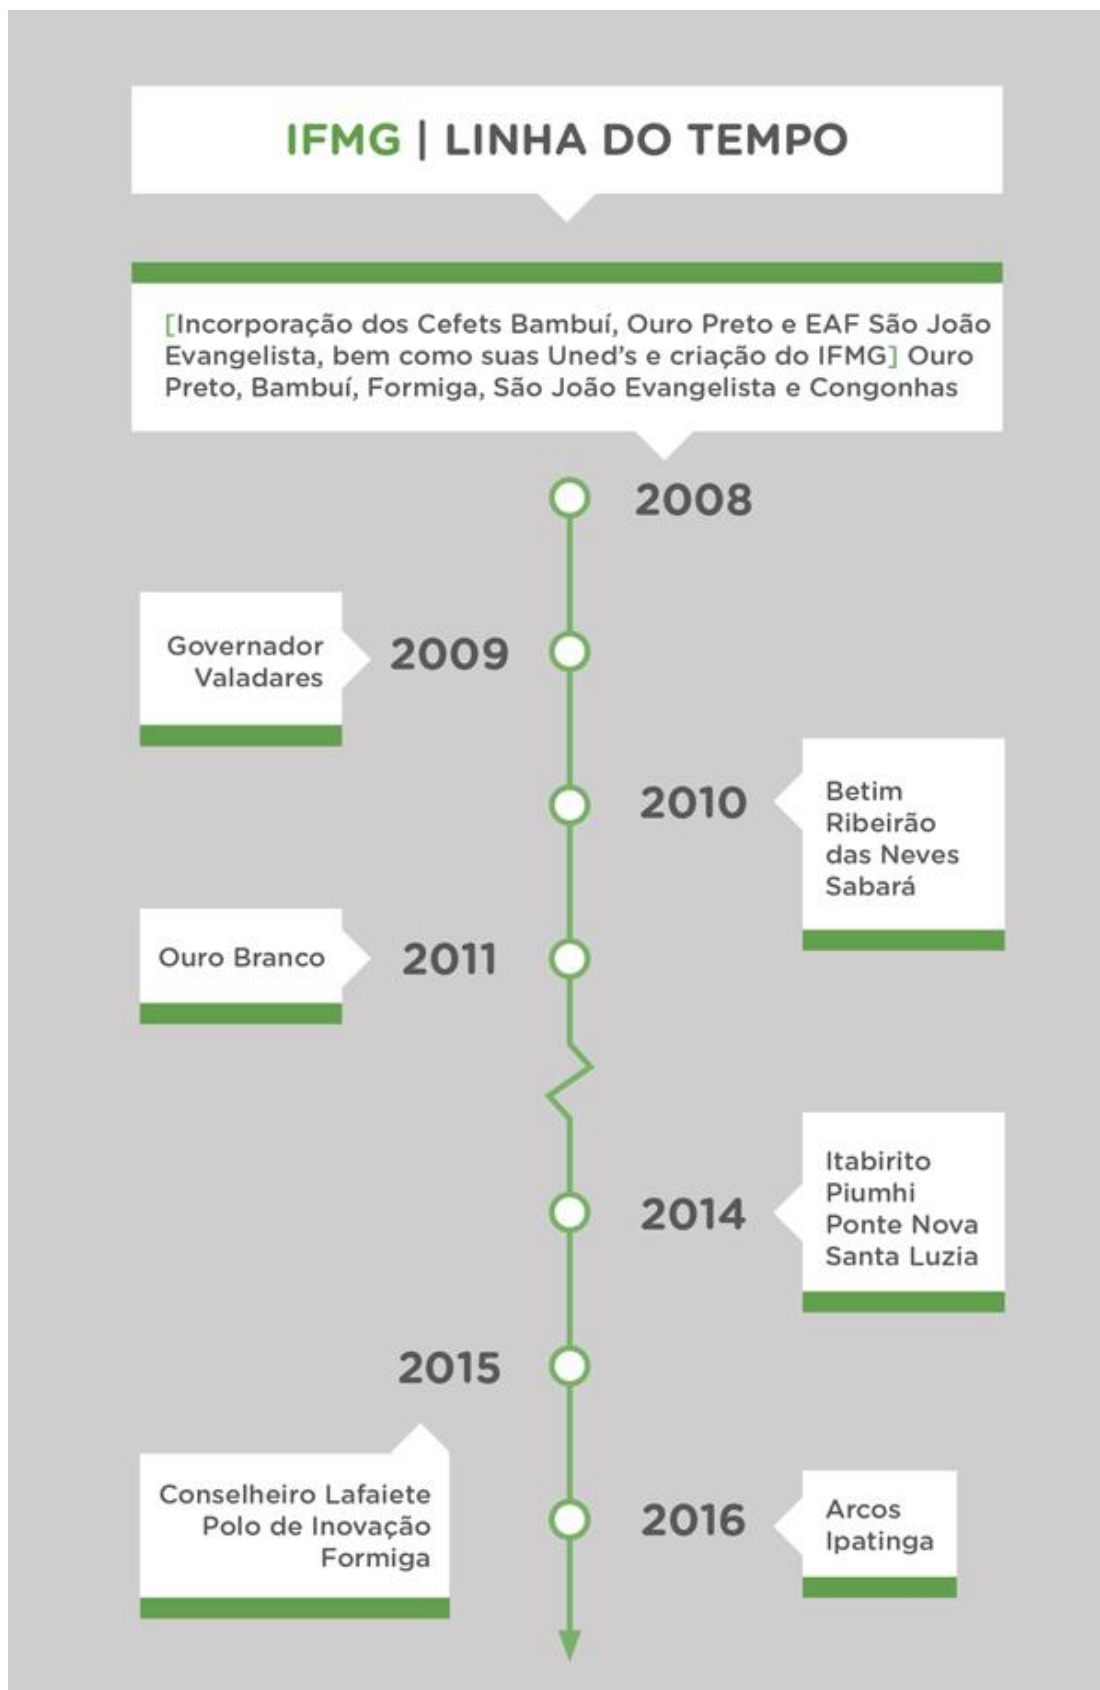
IFMG | LINHA DO TEMPO

[Incorporação dos Cefets Bambuí, Ouro Preto e EAF São João Evangelista, bem como suas Uned's e criação do IFMG] Ouro Preto, Bambuí, Formiga, São João Evangelista e Congonhas

2008

Governador Valadares

2009

2010

Betim
Ribeirão das Neves
Sabará

Ouro Branco

2011

2014

Itabirito
Piumhi
Ponte Nova
Santa Luzia

2015

Conselheiro Lafaiete
Polo de Inovação
Formiga

2016

Arcos
Ipatinga